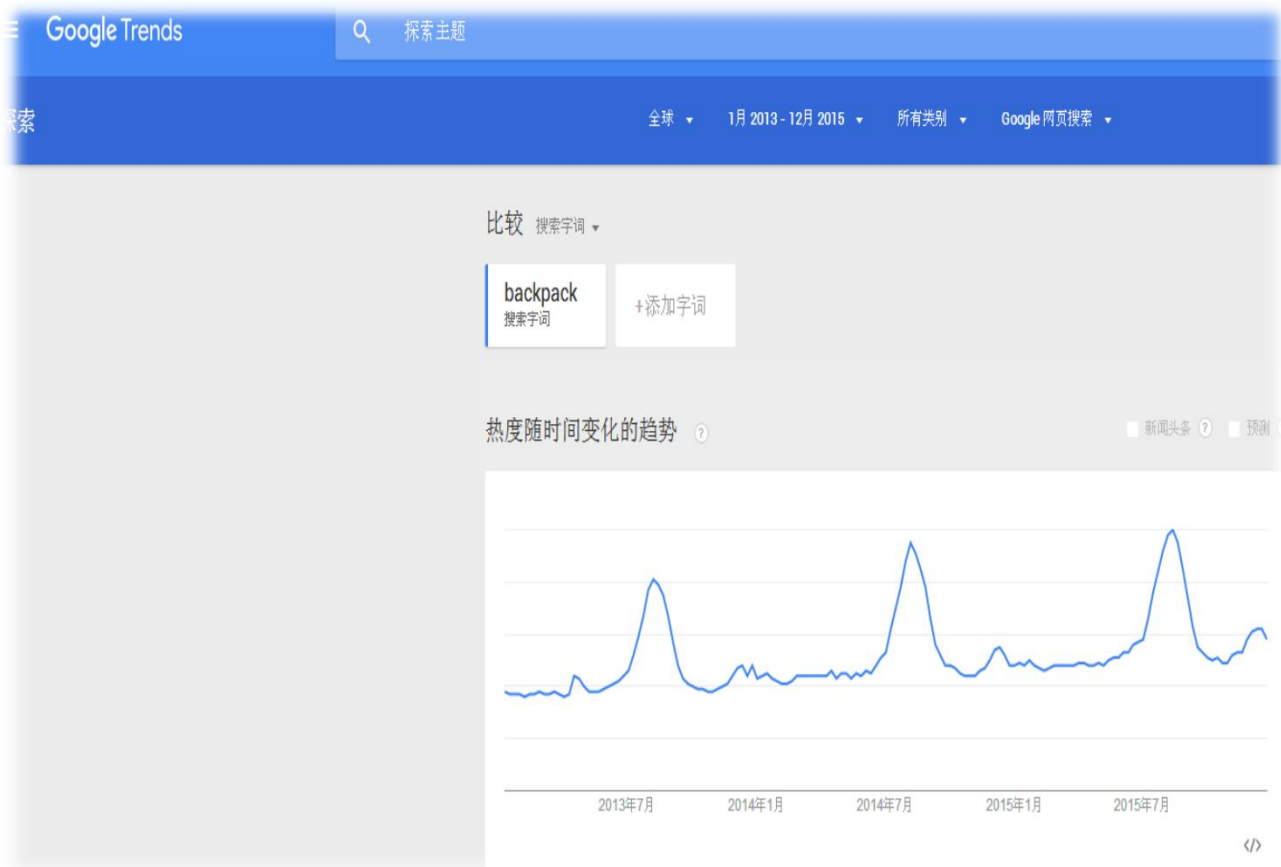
Google Trends

探索主题

探索

全球 ▾ 1月 2013 - 12月 2015 ▾ 所有类别 ▾ Google 网页搜索 ▾

比较 搜索字词 ▾

backpack
搜索字词

+添加字词

热度随时间变化的趋势 ?

新闻头条 ? 预测

2013年7月 2014年1月 2014年7月 2015年1月 2015年7月

</>